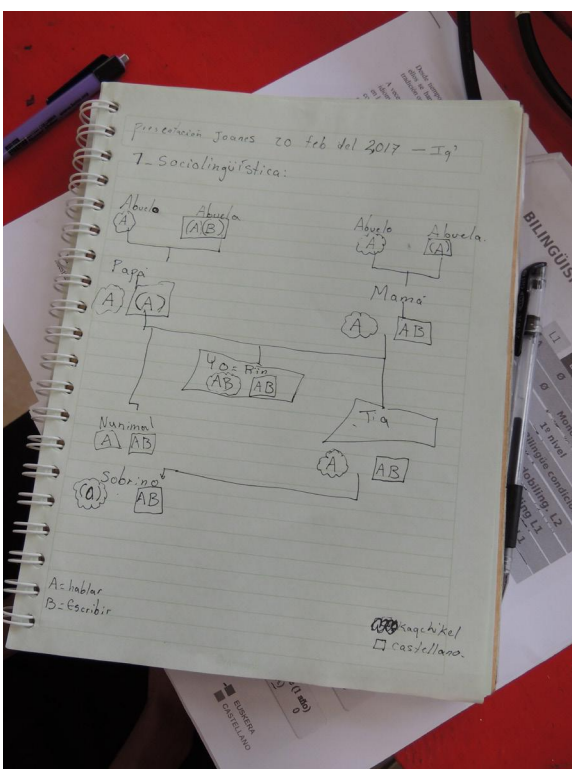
Presentación Joanes 20 feb del 2017 — Ig'

7_ Sociolingüística:

Abuelo
A

Abuela
A B

Abuelo
A

Abuela
A

Papá
A A

Mamá
A AB

Yo = Rin
AB AB

Nunimal
A AB

Tía
A AB

Sobrino
a AB

A = hablar
B = Escribir

Kaqchikel
castellano

BILINGÜIS

L1

1º nivel

bilingual

EUSKERA
CASTELLANO